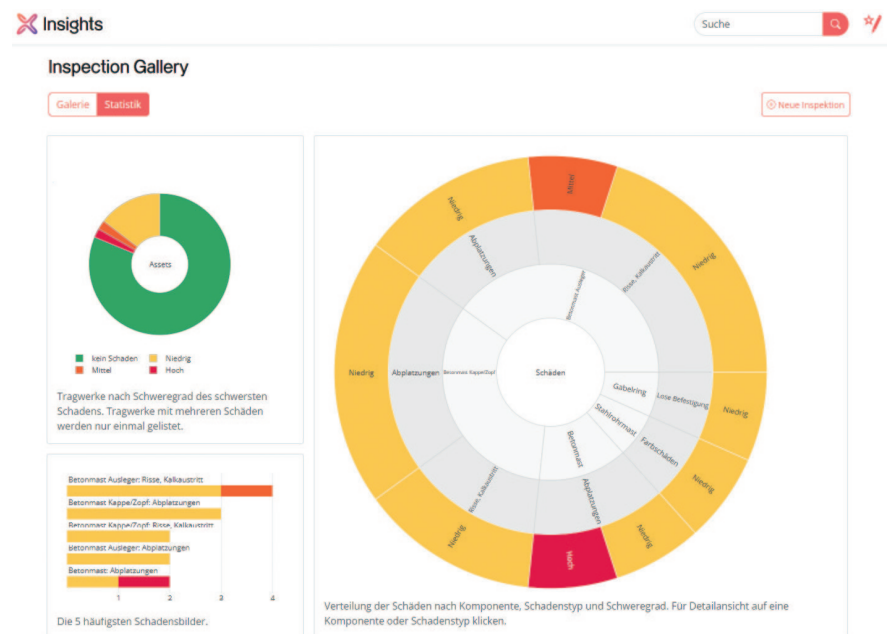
Insights

Suche

Inspection Gallery

Galerie Statistik

Neue Inspektion

Assets

kein Schaden
Niedrig
Mittel
Hoch

Tragwerke nach Schweregrad des schwersten Schadens. Tragwerke mit mehreren Schäden werden nur einmal gelistet.

Betonmast Ausleger: Risse, Kalkaustritt
Betonmast Kappe/Zopf: Abplatzungen
Betonmast Kappe/Zopf: Risse, Kalkaustritt
Betonmast Ausleger: Abplatzungen
Betonmast: Abplatzungen

1 2 3 4

Die 5 häufigsten Schadensbilder.

Schäden
Betonmast Kappe/Zopf
Betonmast Ausleger
Betonmast
Stahlrohrmast
Gabelring
Abplatzungen
Abplatzungen
Risse, Kalkaustritt
Abplatzungen
Risse, Kalkaustritt
Lose Befestigung
Farbschäden
Niedrig
Mittel
Niedrig
Niedrig
Niedrig
Niedrig
Niedrig
Hoch
Niedrig

Verteilung der Schäden nach Komponente, Schadenstyp und Schweregrad. Für Detailansicht auf eine Komponente oder Schadenstyp klicken.